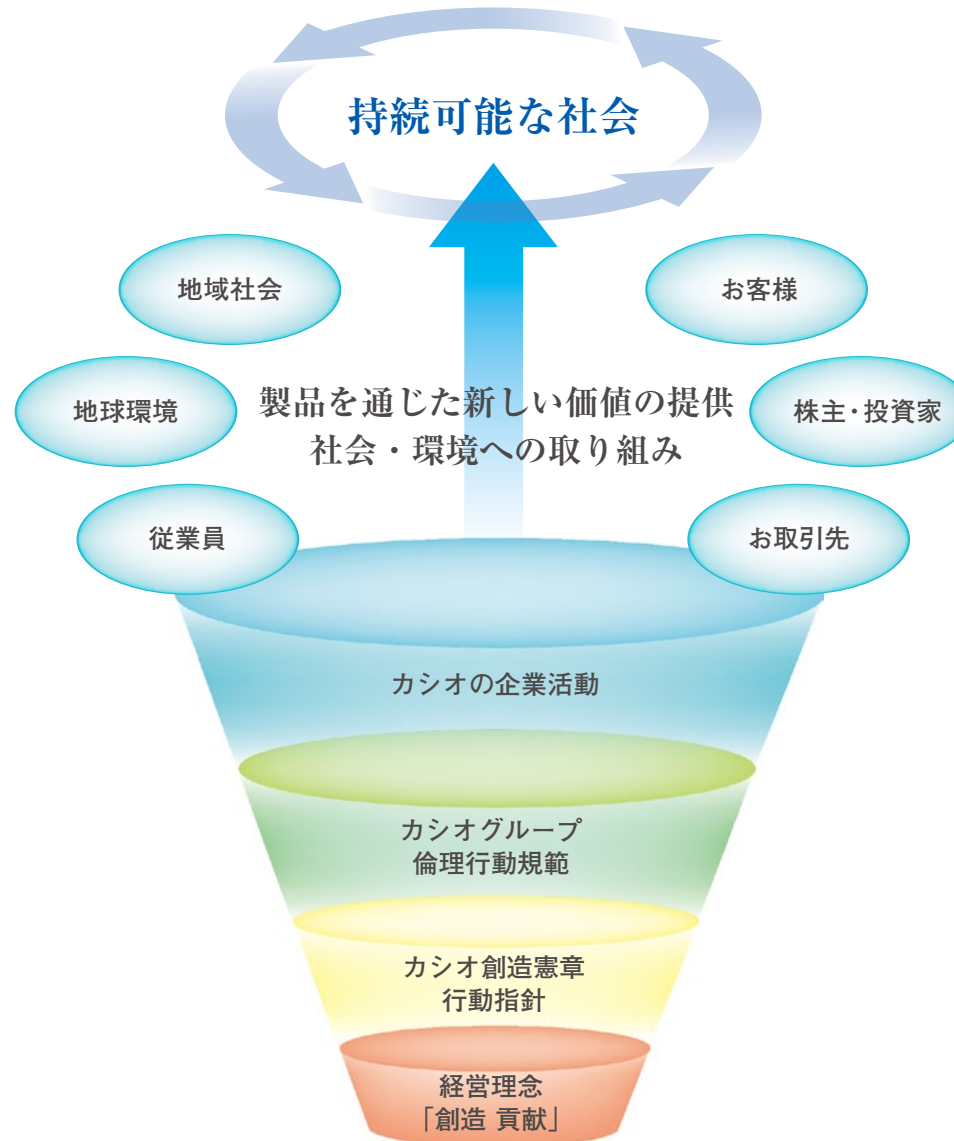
持続可能な社会

地域社会

お客様

地球環境

製品を通じた新しい価値の提供
社会・環境への取り組み

株主・投資家

従業員

お取引先

カシオの企業活動

カシオグループ
倫理行動規範

カシオ創造憲章
行動指針

経営理念
「創造 貢献」